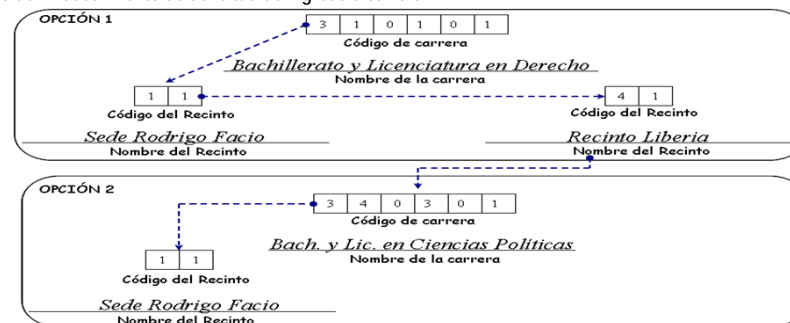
OPCIÓN 1

| 3 | 1 | 0 | 1 | 0 | 1 |
|---|---|---|---|---|---|

Código de carrera

Bachillerato y Licenciatura en Derecho
Nombre de la carrera

| 1 | 1 |
|---|---|

Código del Recinto

| 4 | 1 |
|---|---|

Código del Recinto

Sede Rodrigo Facio
Nombre del Recinto

Recinto Liberia
Nombre del Recinto

OPCIÓN 2

| 3 | 4 | 0 | 3 | 0 | 1 |
|---|---|---|---|---|---|

Código de carrera

Bach. y Lic. en Ciencias Políticas
Nombre de la carrera

| 1 | 1 |
|---|---|

Código del Recinto

Sede Rodrigo Facio
Nombre del Recinto